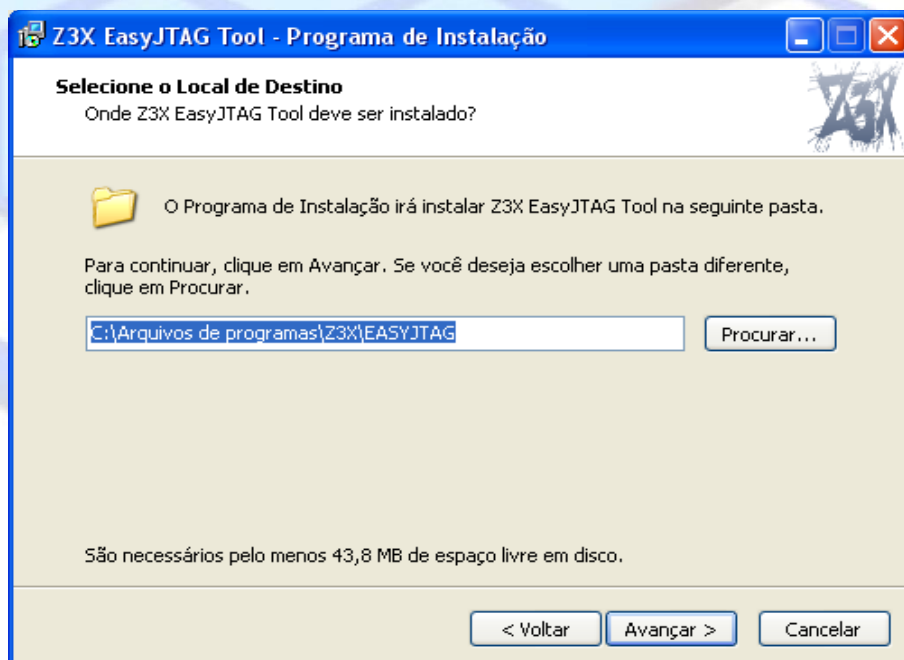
Z3X EasyJTAG Tool - Programa de Instalação

Selecione o Local de Destino
Onde Z3X EasyJTAG Tool deve ser instalado?

Z3X

O Programa de Instalação irá instalar Z3X EasyJTAG Tool na seguinte pasta.

Para continuar, clique em Avançar. Se você deseja escolher uma pasta diferente, clique em Procurar.

C:\Arquivos de programas\Z3X\EASYJTAG

Procurar...

São necessários pelo menos 43,8 MB de espaço livre em disco.

< Voltar

Avançar >

Cancelar